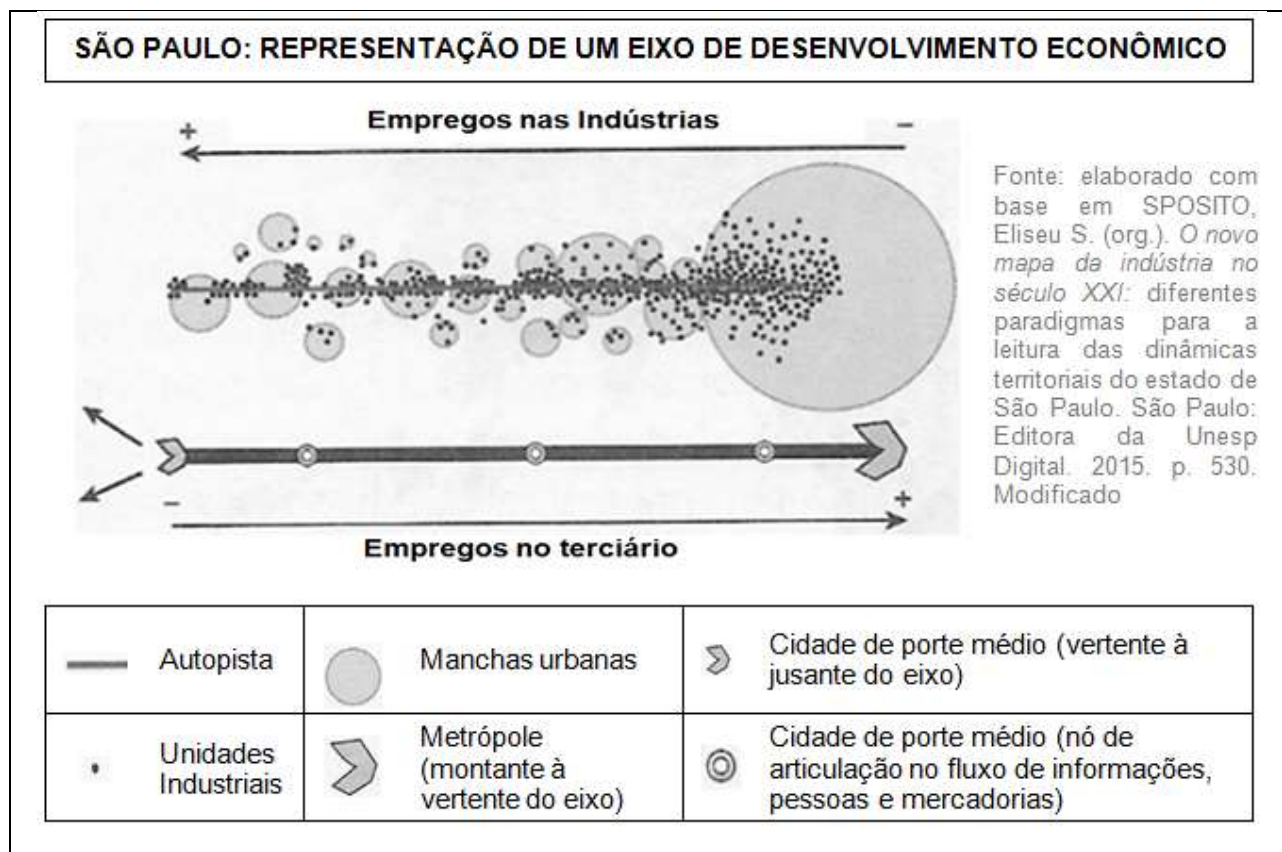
SÃO PAULO: REPRESENTAÇÃO DE UM EIXO DE DESENVOLVIMENTO ECONÔMICO

+ Empregos nas Indústrias –

– Empregos no terciário +

Fonte: elaborado com base em SPOSITO, Eliseu S. (org.). *O novo mapa da indústria no século XXI:* diferentes paradigmas para a leitura das dinâmicas territoriais do estado de São Paulo. São Paulo: Editora da Unesp Digital. 2015. p. 530. Modificado

| | | |
|---|---|---|
| Autopista | Manchas urbanas | Cidade de porte médio (vertente à jusante do eixo) |
| Unidades Industriais | Metrópole (montante à vertente do eixo) | Cidade de porte médio (nó de articulação no fluxo de informações, pessoas e mercadorias) |